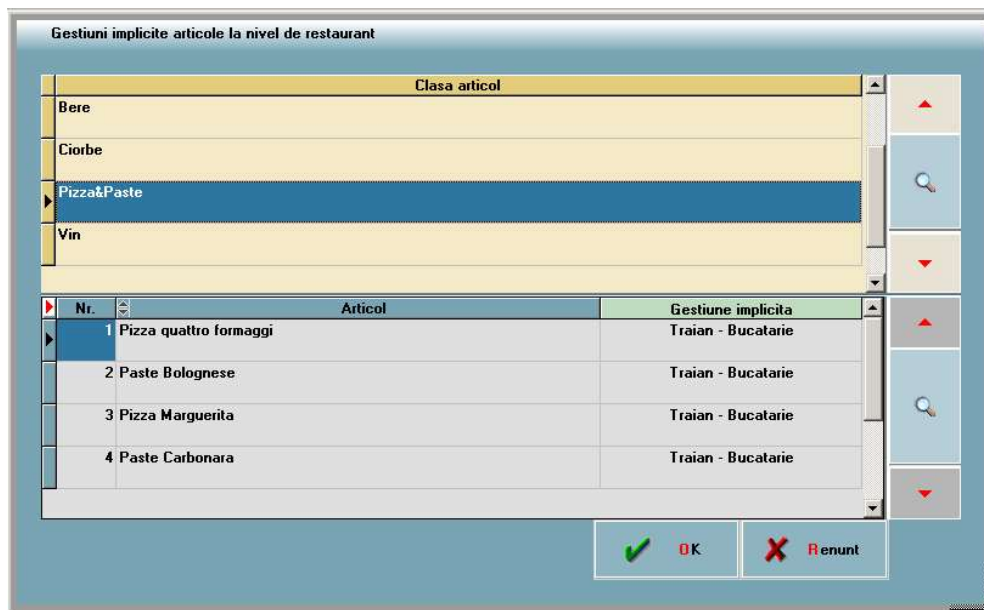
Gestiuni implicite articole la nivel de restaurant

| Clasa articol |
|---|
| Bere |
| Ciorbe |
| Pizza&Paste |
| Vin |

| Nr. | Articol | Gestiune implicita |
|---|---|---|
| 1 | Pizza quattro formaggi | Traian - Bucatarie |
| 2 | Paste Bolognese | Traian - Bucatarie |
| 3 | Pizza Marguerita | Traian - Bucatarie |
| 4 | Paste Carbonara | Traian - Bucatarie |

OK

Renunt